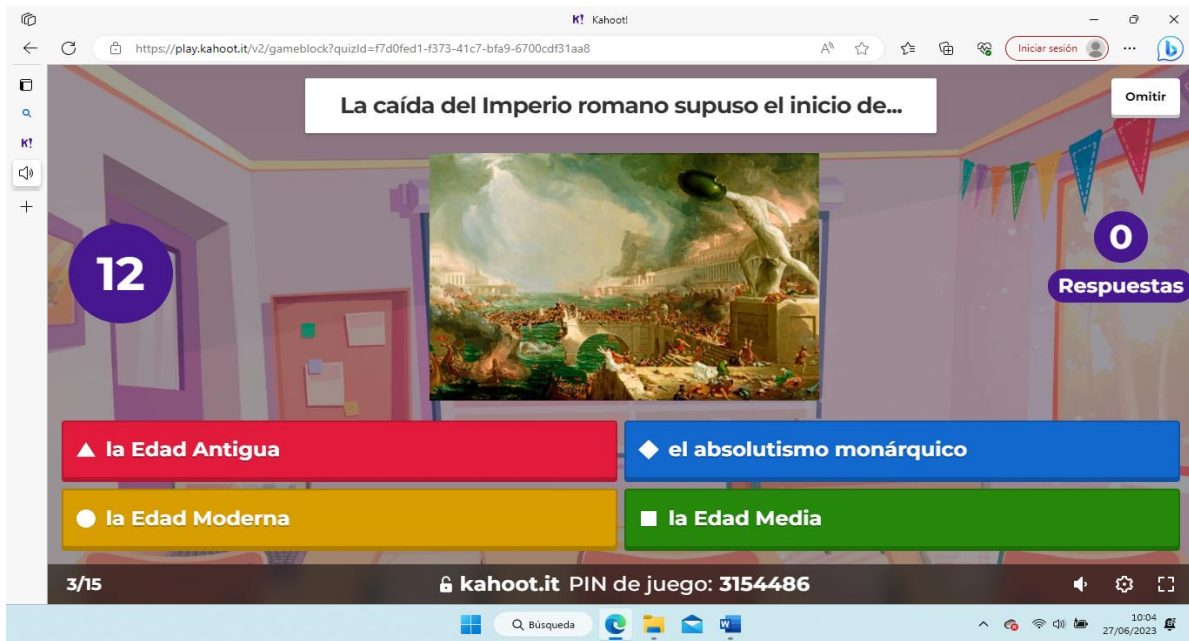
K! Kahoot!

https://play.kahoot.it/v2/gameblock?quizId=f7d0fed1-f373-41c7-bfa9-6700cdf31aa8

Iniciar sesión

K!

La caída del Imperio romano supuso el inicio de...

Omitir

12

0

Respuestas

▲ la Edad Antigua

◆ el absolutismo monárquico

● la Edad Moderna

■ la Edad Media

3/15

kahoot.it PIN de juego: 3154486

Búsqueda

10:04
27/06/2023